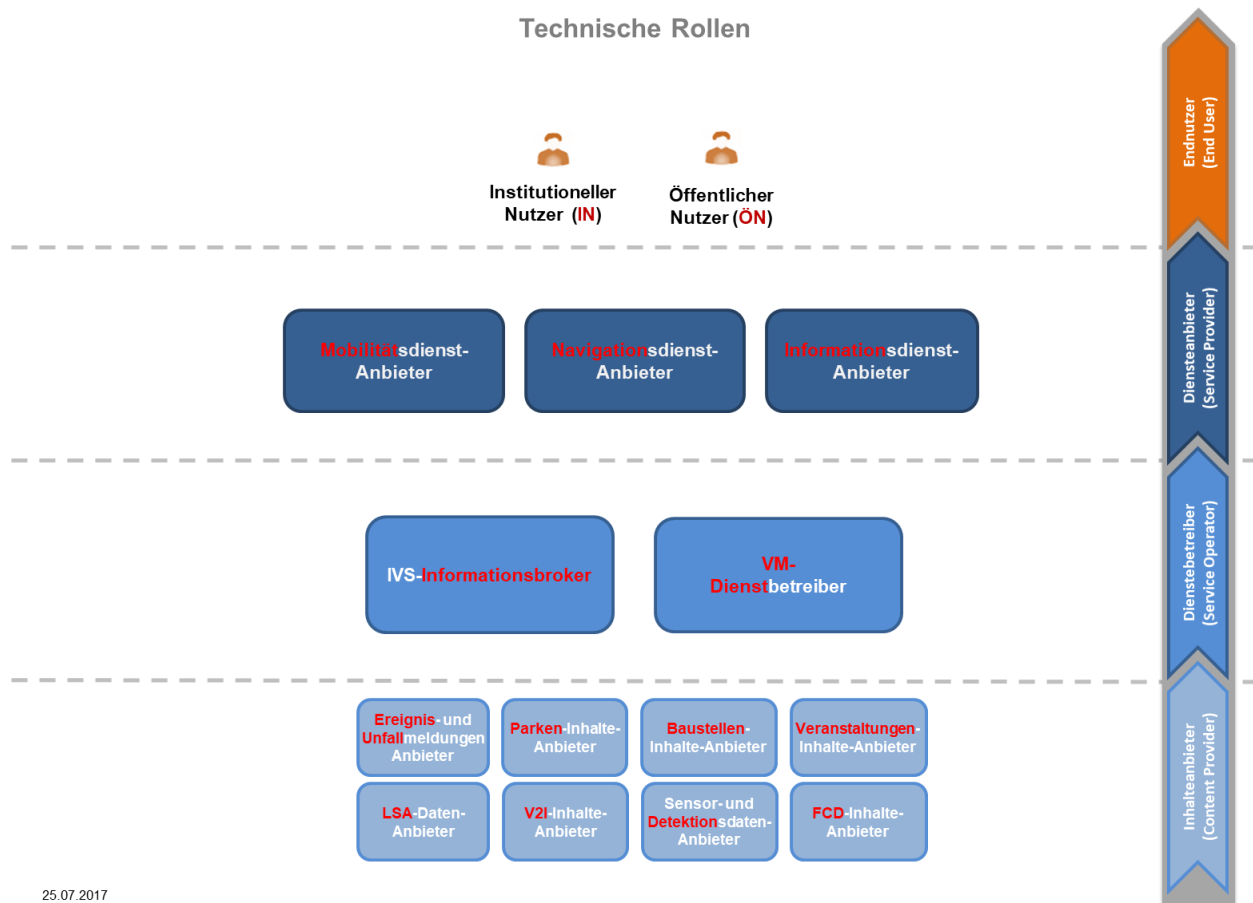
Technische Rollen

Institutioneller Nutzer (IN)

Öffentlicher Nutzer (ÖN)

Endnutzer (End User)

Mobilitätsdienst-Anbieter

Navigationsdienst-Anbieter

Informationsdienst-Anbieter

Diensteanbieter (Service Provider)

IVS-Informationsbroker

VM-Dienstbetreiber

Dienstebetreiber (Service Operator)

Ereignis- und Unfallmeldungen Anbieter

Parken-Inhalte-Anbieter

Baustellen-Inhalte-Anbieter

Veranstaltungen-Inhalte-Anbieter

LSA-Daten-Anbieter

V2I-Inhalte-Anbieter

Sensor- und Detektionsdaten-Anbieter

FCD-Inhalte-Anbieter

Inhalteanbieter (Content Provider)

25.07.2017